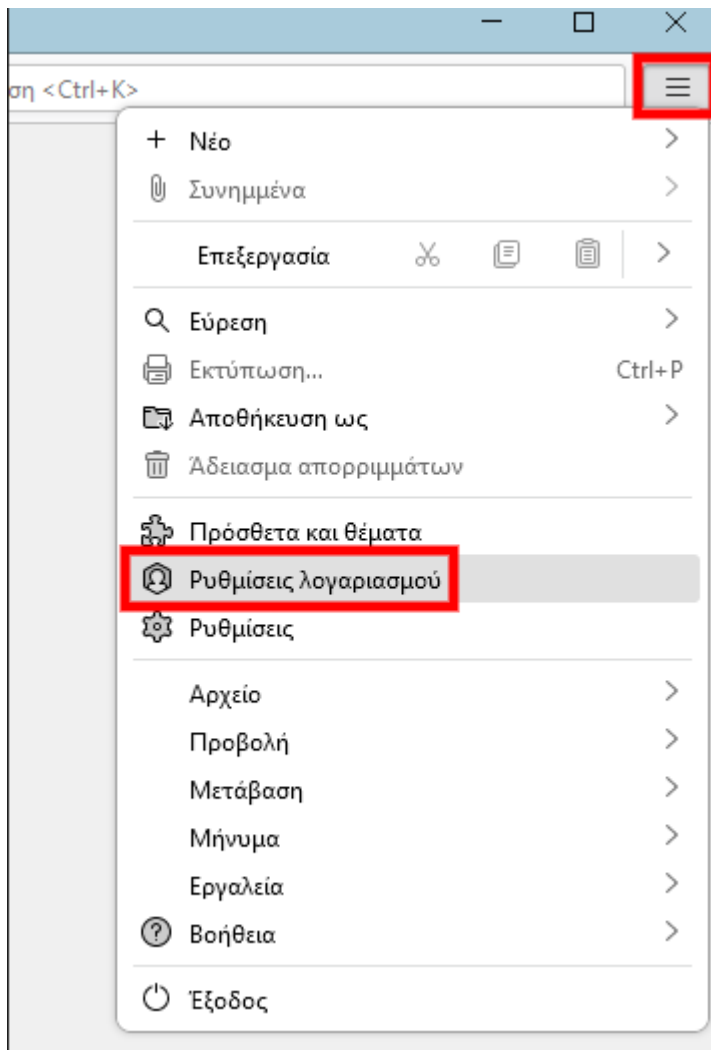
ση <Ctrl+K>

+ Νέο
Συνημμένα
Επεξεργασία
Εύρεση
Εκτύπωση... Ctrl+P
Αποθήκευση ως
Άδειασμα απορριμμάτων
Πρόσθετα και θέματα
Ρυθμίσεις λογαριασμού
Ρυθμίσεις
Αρχείο
Προβολή
Μετάβαση
Μήνυμα
Εργαλεία
Βοήθεια
Έξοδος